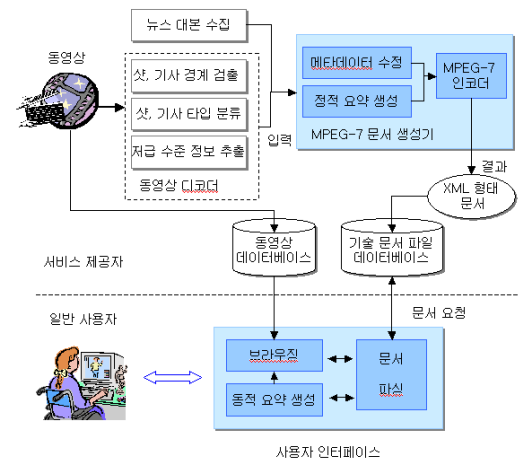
뉴스 대본 수집

동영상

샷, 기사 경계 검출

샷, 기사 타입 분류

저급 수준 정보 추출

동영상 디코더

입력

메타데이터 수정

정적 요약 생성

MPEG-7 인코더

MPEG-7 문서 생성기

결과

XML 형태 문서

동영상 데이터베이스

기술 문서 파일 데이터베이스

서비스 제공자

일반 사용자

문서 요청

브라우징

동적 요약 생성

문서 파싱

사용자 인터페이스